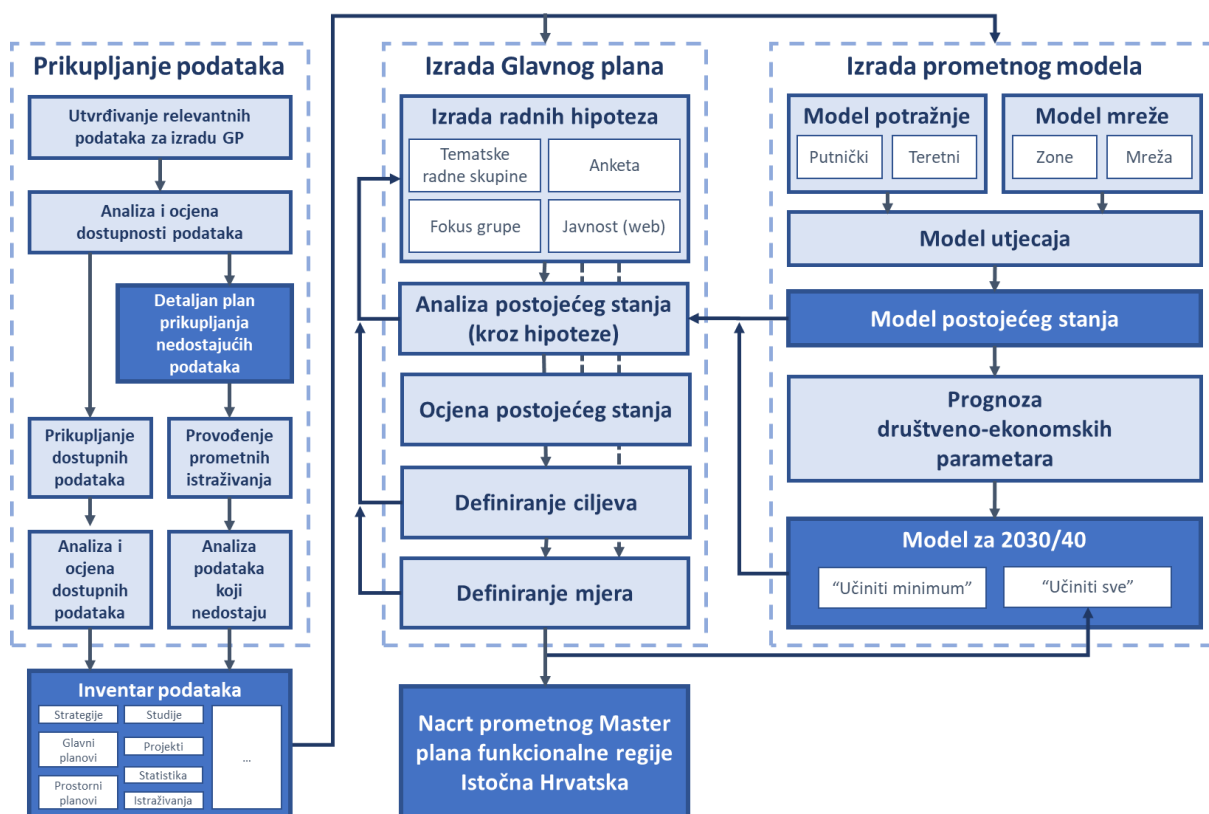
Prikupljanje podataka

Utvrđivanje relevantnih podataka za izradu GP

Analiza i ocjena dostupnosti podataka

Detaljan plan prikupljanja nedostajućih podataka

Prikupljanje dostupnih podataka

Provođenje prometnih istraživanja

Analiza i ocjena dostupnih podataka

Analiza podataka koji nedostaju

Inventar podataka

Strategije

Studije

Glavni planovi

Projekti

Prostorni planovi

Statistika

Istraživanja

...

Izrada Glavnog plana

Izrada radnih hipoteza

Tematske radne skupine

Anketa

Fokus grupe

Javnost (web)

Analiza postojećeg stanja (kroz hipoteze)

Ocjena postojećeg stanja

Definiranje ciljeva

Definiranje mjera

Nacrt prometnog Master plana funkcionalne regije Istočna Hrvatska

Izrada prometnog modela

Model potražnje

Putnički

Teretni

Model mreže

Zone

Mreža

Model utjecaja

Model postojećeg stanja

Prognoza društveno-ekonomskih parametara

Model za 2030/40

"Učiniti minimum"

"Učiniti sve"